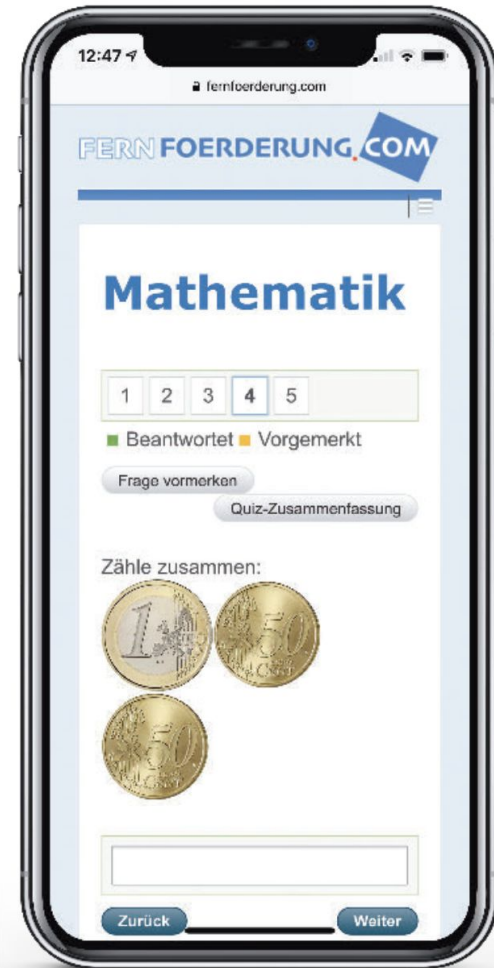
12:47

fernfoerderung.com

FERNFOERDERUNG.COM

Mathematik

1 2 3 4 5

Beantwortet Vorgemerkt

Frage vormerken

Quiz-Zusammenfassung

Zähle zusammen:

1 EURO

50 EURO CENT

50 EURO CENT

Zurück

Weiter